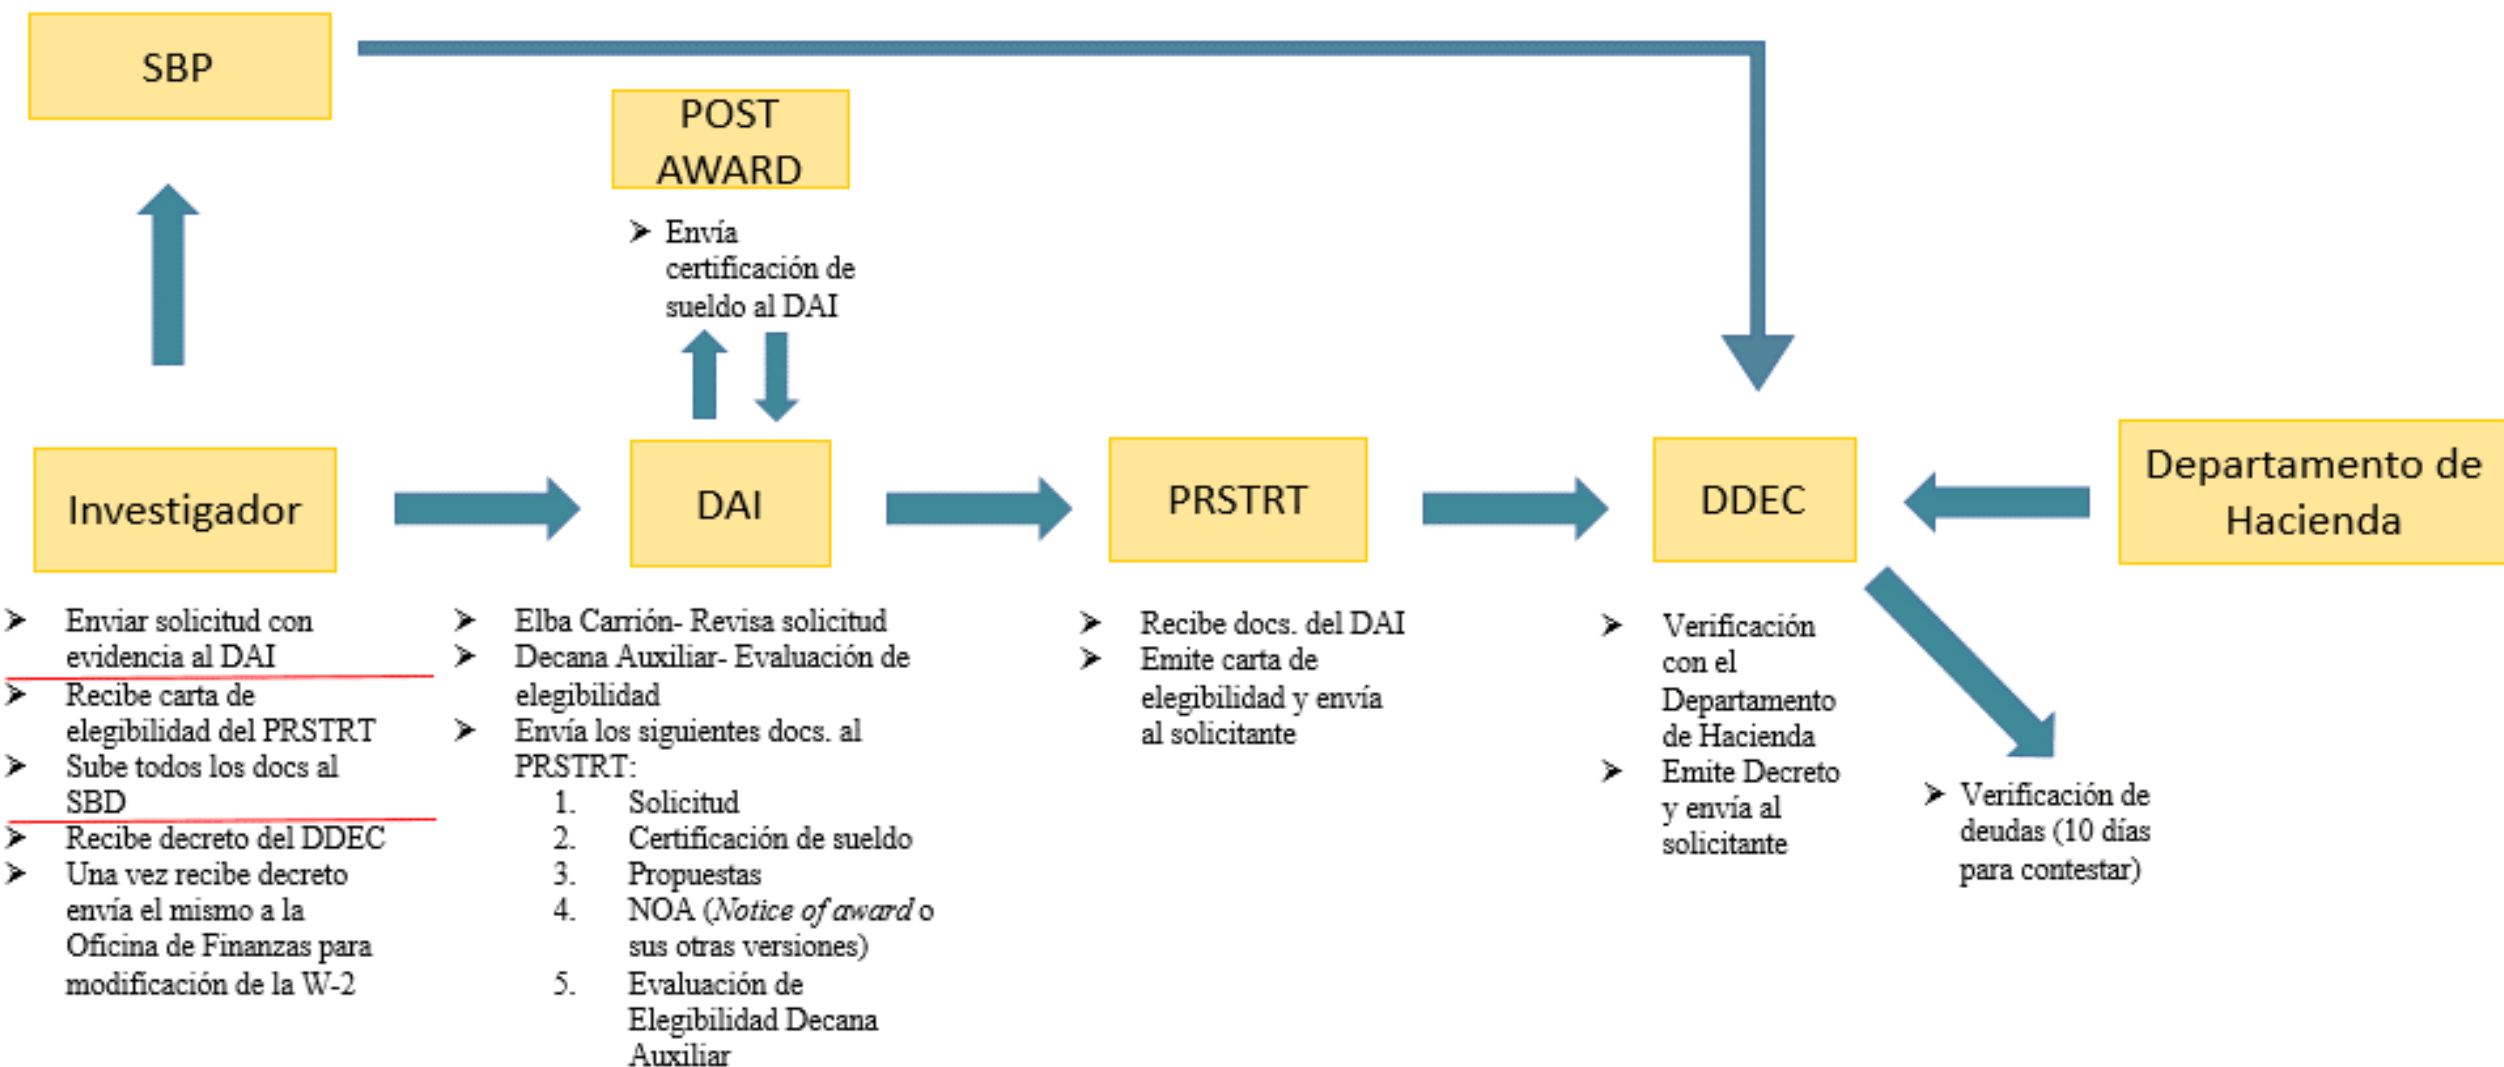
SBP

POST AWARD

➢ Envía certificación de sueldo al DAI

Investigador

DAI

PRSTRT

DDEC

Departamento de Hacienda

➢ Enviar solicitud con evidencia al DAI
➢ Recibe carta de elegibilidad del PRSTRT
➢ Sube todos los docs al SBD
➢ Recibe decreto del DDEC
➢ Una vez recibe decreto envía el mismo a la Oficina de Finanzas para modificación de la W-2

➢ Elba Carrión- Revisa solicitud
➢ Decana Auxiliar- Evaluación de elegibilidad
➢ Envía los siguientes docs. al PRSTRT:
1. Solicitud
2. Certificación de sueldo
3. Propuestas
4. NOA (*Notice of award* o sus otras versiones)
5. Evaluación de Elegibilidad Decana Auxiliar

➢ Recibe docs. del DAI
➢ Emite carta de elegibilidad y envía al solicitante

➢ Verificación con el Departamento de Hacienda
➢ Emite Decreto y envía al solicitante

➢ Verificación de deudas (10 días para contestar)